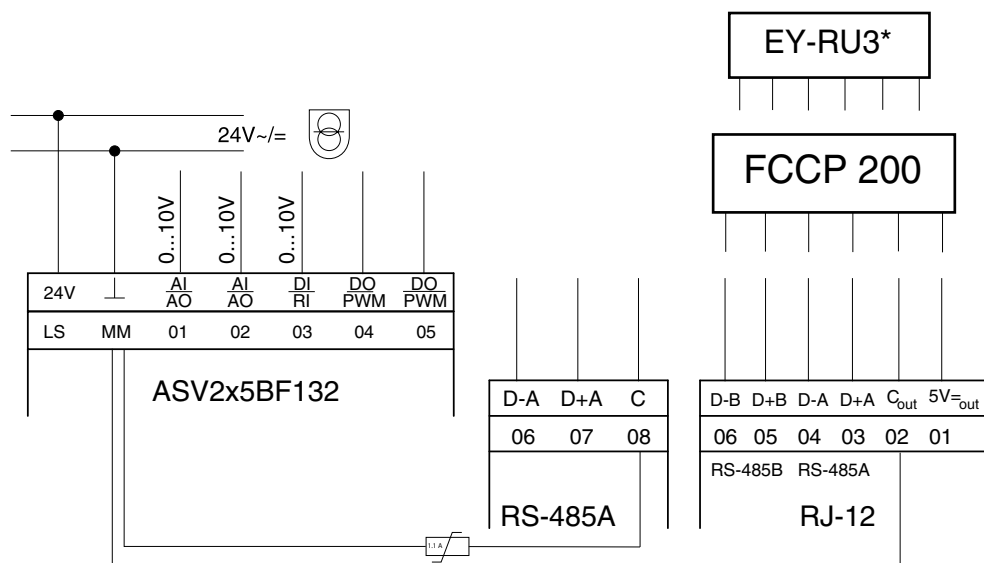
EY-RU3*

24V~/=

FCCP 200

0...10V
0...10V
0...10V

| 24V | ⊥ | $\frac{AI}{AO}$ | $\frac{AI}{AO}$ | $\frac{DI}{RI}$ | $\frac{DO}{PWM}$ | $\frac{DO}{PWM}$ |
|---|---|---|---|---|---|---|
| LS | MM | 01 | 02 | 03 | 04 | 05 |

ASV2x5BF132

| D-A | D+A | C |
|---|---|---|
| 06 | 07 | 08 |

RS-485A

| D-B | D+B | D-A | D+A | $C_{out}$ | $5V{=}_{out}$ |
|---|---|---|---|---|---|
| 06 | 05 | 04 | 03 | 02 | 01 |

RS-485B RS-485A

RJ-12

1.1 A